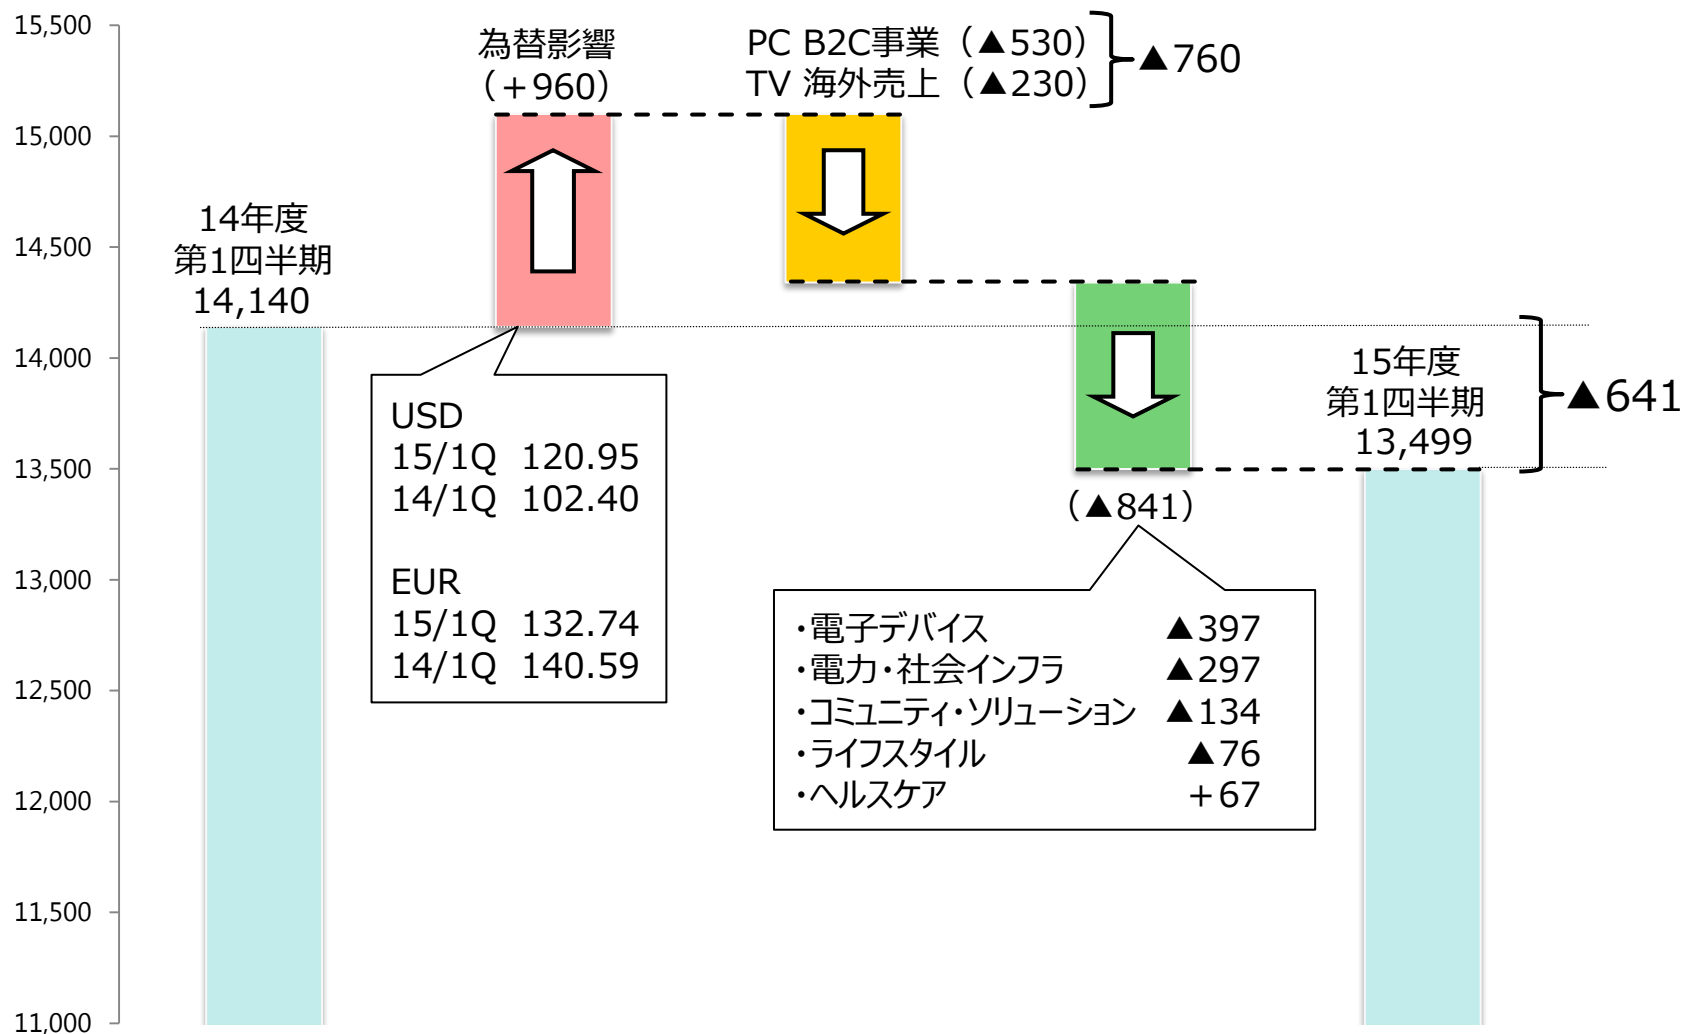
15,500
15,000
14,500
14,000
13,500
13,000
12,500
12,000
11,500
11,000

14年度
第1四半期
14,140

為替影響
（+960）

USD
15/1Q 120.95
14/1Q 102.40

EUR
15/1Q 132.74
14/1Q 140.59

PC B2C事業（▲530）
TV 海外売上（▲230）
▲760

（▲841）

・電子デバイス ▲397
・電力・社会インフラ ▲297
・コミュニティ・ソリューション ▲134
・ライフスタイル ▲76
・ヘルスケア +67

15年度
第1四半期
13,499

▲641